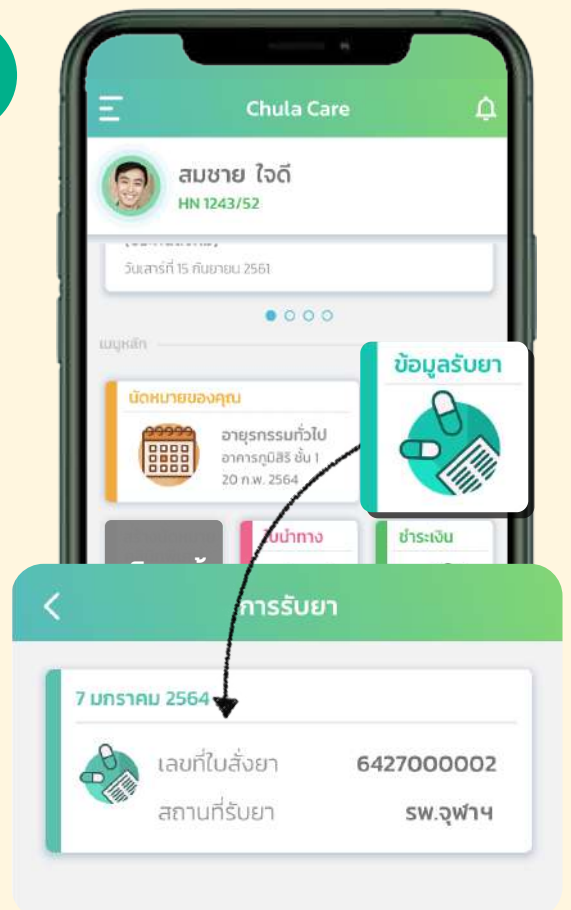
Chula Care

สมชาย ใจดี
HN 1243/52

วันเสาร์ที่ 15 กันยายน 2561

เมนูหลัก

นัดหมายของคุณ

อายุรกรรมทั่วไป
อาคารภูมิสิริ ชั้น 1
20 ก.พ. 2564

ข้อมูลรับยา

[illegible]นำทาง

ชำระเงิน

การรับยา

7 มกราคม 2564

เลขที่ใบสั่งยา 6427000002

สถานที่รับยา รพ.จุฬาฯ